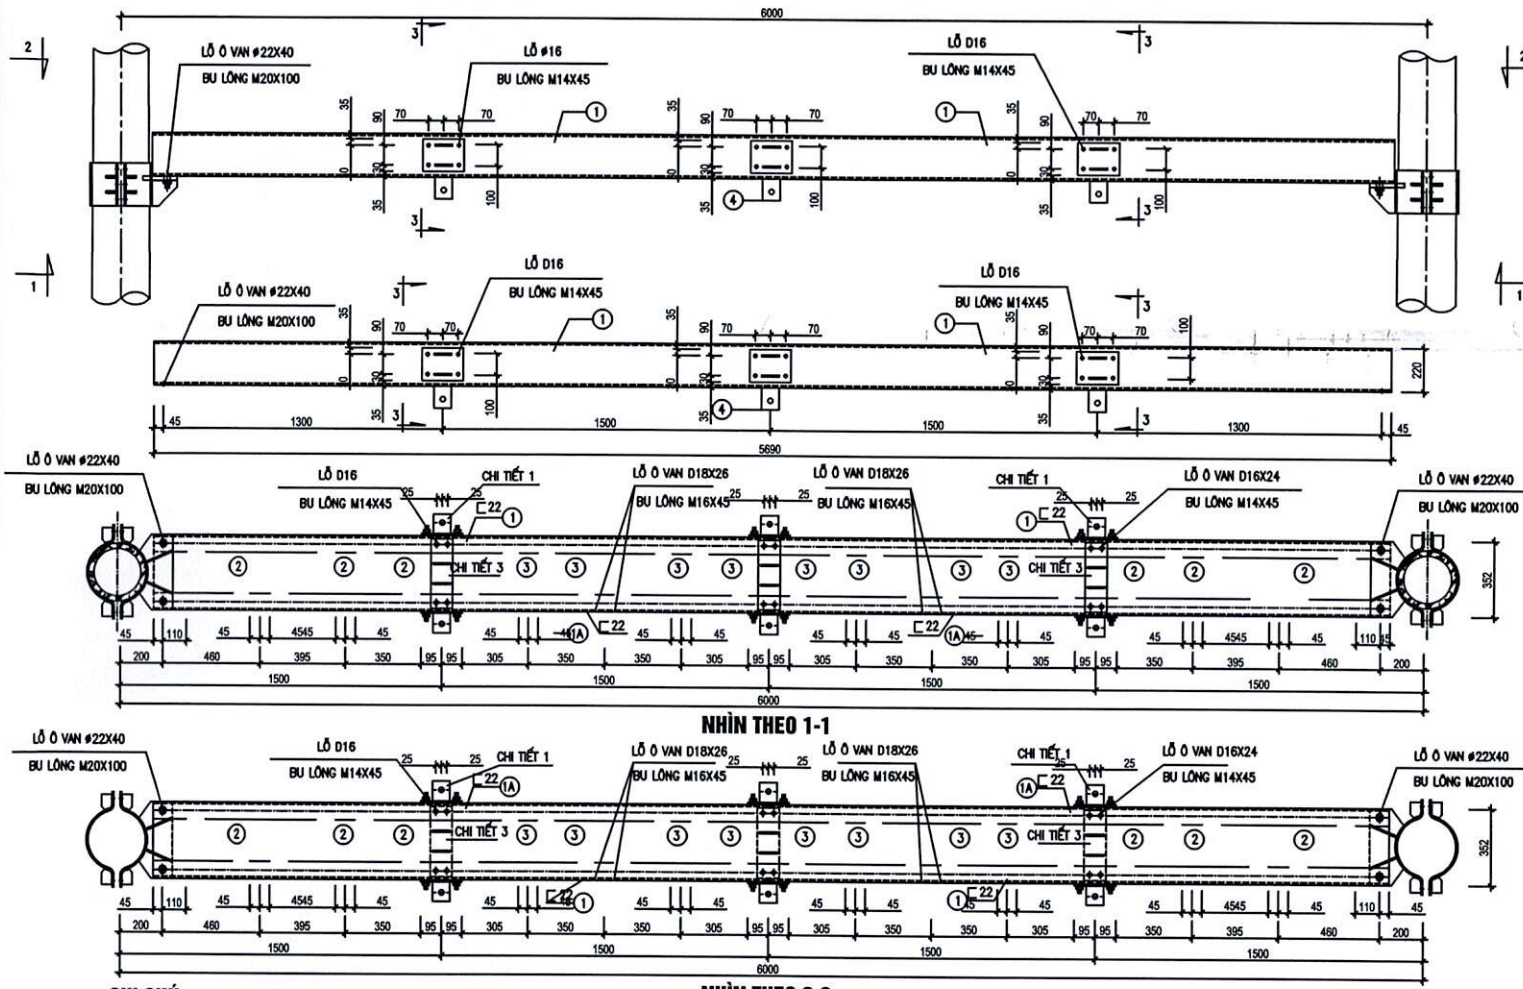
6000

2
3
LỖ Ô VAN ∅22X40
BU LÔNG M20X100
LỖ ∅16
BU LÔNG M14X45
LỖ D16
BU LÔNG M14X45
3
2

35 90 70 70 30 0 35 100 ①
35 90 70 70 30 0 35 100 ④
35 90 70 70 30 0 35 100 ①
3
3

1
LỖ Ô VAN ∅22X40
BU LÔNG M20X100
3
LỖ D16
BU LÔNG M14X45
LỖ D16
BU LÔNG M14X45
3
1

35 90 70 70 30 0 35 100 ①
35 90 70 70 30 100 35 ④
35 90 70 70 30 35 100 ①
220
3
3

45 1300 1500 1500 1300 45
5690

LỖ Ô VAN ∅22X40
BU LÔNG M20X100
LỖ D16
BU LÔNG M14X45
CHI TIẾT 1
25 25
22 ①
LỖ Ô VAN D18X26
BU LÔNG M16X45
25 25
LỖ Ô VAN D18X26
BU LÔNG M16X45
CHI TIẾT 1
25 25
① 22
LỖ Ô VAN D16X24
BU LÔNG M14X45
LỖ Ô VAN ∅22X40
BU LÔNG M20X100

② ② ② CHI TIẾT 3 ③ ③ ③ ③ ③ ③ ③ ③ CHI TIẾT 3 ② ② ②
352
22 1A 22 1A

45 110 45 4545 45 45 45 45 45 45 45 45 45 4545 45 110 45
200 460 395 350 95 95 305 350 350 305 95 95 305 350 350 305 95 95 350 395 460 200
1500 1500 1500 1500
6000

NHÌN THEO 1-1

LỖ Ô VAN ∅22X40
BU LÔNG M20X100
LỖ D16
BU LÔNG M14X45
25 25 CHI TIẾT 1
22 1A
LỖ Ô VAN D18X26
BU LÔNG M16X45
25 25
LỖ Ô VAN D18X26
BU LÔNG M16X45
CHI TIẾT 1
25 25
1A 22
LỖ Ô VAN D16X24
BU LÔNG M14X45
LỖ Ô VAN ∅22X40
BU LÔNG M20X100

② ② ② CHI TIẾT 3 ③ ③ ③ ③ ③ ③ ③ ③ CHI TIẾT 3 ② ② ②
352
22 ① ① 22

45 110 45 4545 45 45 45 45 45 45 45 45 4545 45 110 45
200 460 395 350 95 95 305 350 350 305 95 95 305 350 350 305 95 95 350 395 460 200
1500 1500 1500 1500
6000

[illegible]
NHÌN THEO 2-2